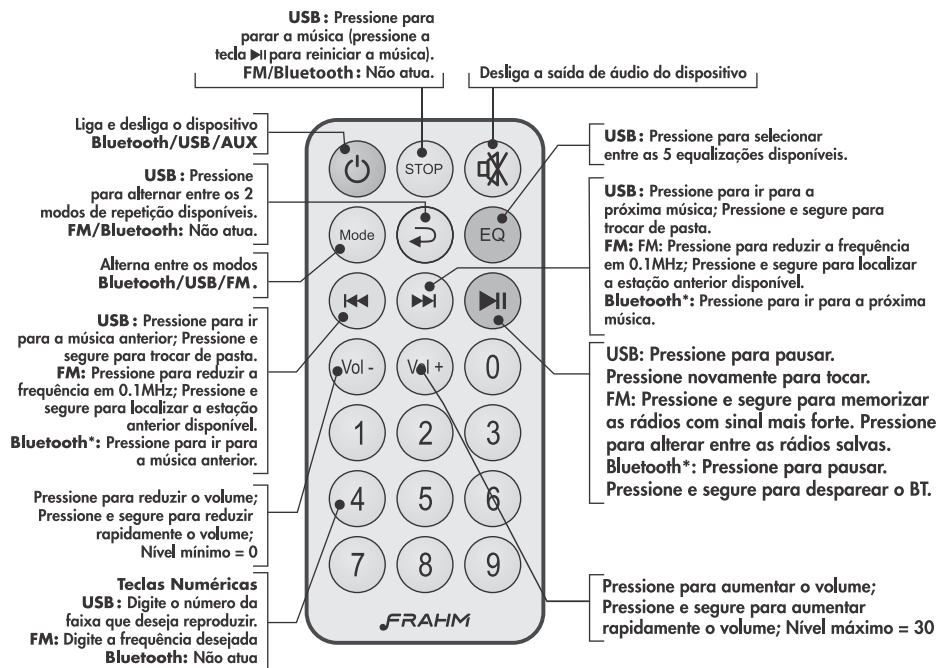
USB: Pressione para parar a música (pressione a tecla ▶II para reiniciar a música).
FM/Bluetooth: Não atua.

Desliga a saída de áudio do dispositivo

Liga e desliga o dispositivo
Bluetooth/USB/AUX

USB: Pressione para alternar entre os 2 modos de repetição disponíveis.
FM/Bluetooth: Não atua.

Alterna entre os modos
Bluetooth/USB/FM.

USB: Pressione para ir para a música anterior; Pressione e segure para trocar de pasta.
FM: Pressione para reduzir a frequência em 0.1MHz; Pressione e segure para localizar a estação anterior disponível.
Bluetooth*: Pressione para ir para a música anterior.

Pressione para reduzir o volume; Pressione e segure para reduzir rapidamente o volume; Nível mínimo = 0

Teclas Numéricas
USB: Digite o número da faixa que deseja reproduzir.
FM: Digite a frequência desejada
Bluetooth: Não atua

USB: Pressione para selecionar entre as 5 equalizações disponíveis.

USB: Pressione para ir para a próxima música; Pressione e segure para trocar de pasta.
FM: FM: Pressione para reduzir a frequência em 0.1MHz; Pressione e segure para localizar a estação anterior disponível.
Bluetooth*: Pressione para ir para a próxima música.

USB: Pressione para pausar. Pressione novamente para tocar.
FM: Pressione e segure para memorizar as rádios com sinal mais forte. Pressione para alterar entre as rádios salvas.
Bluetooth*: Pressione para pausar. Pressione e segure para desparear o BT.

Pressione para aumentar o volume; Pressione e segure para aumentar rapidamente o volume; Nível máximo = 30

STOP
Mode
EQ
Vol -
Vol +
0
1
2
3
4
5
6
7
8
9
FRAHM